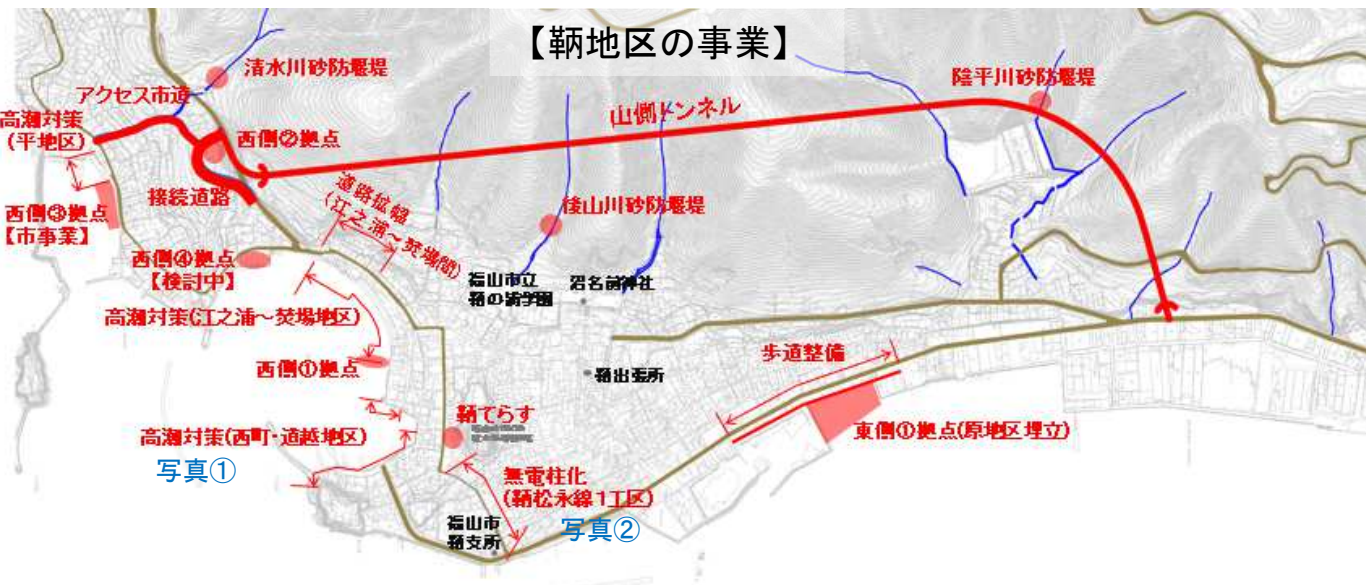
【鞆地区の事業】

清水川砂防堰堤

アクセス市道

高潮対策（平地区）

西側②拠点

接続道路

西側③拠点【市事業】

山側トンネル

陰平川砂防堰堤

道路拡幅（江之浦～焚場間）

後山川砂防堰堤

西側④拠点【検討中】

福山市立鞆の浦学園

沼名前神社

高潮対策(江之浦～焚場地区)

西側①拠点

鞆出張所

歩道整備

鞆てらす

高潮対策(西町・道越地区)

東側①拠点(原地区 埋立)

写真①

無電柱化（鞆松永線1工区）

福山市鞆支所

写真②